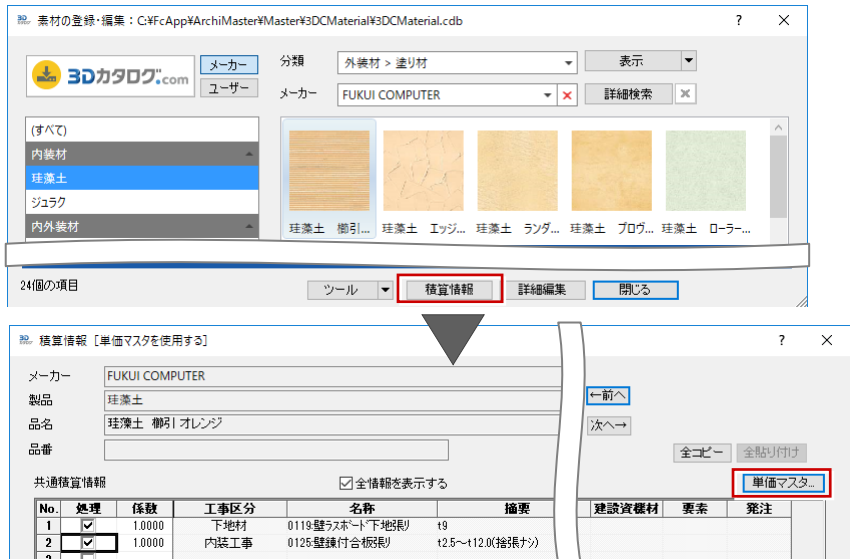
素材の登録・編集：C:¥FcApp¥ArchiMaster¥Master¥3DCMaterial¥3DCMaterial.cdb

?

3Dカタログ.com

メーカー

ユーザー

分類 外装材 > 塗り材

表示

メーカー FUKUI COMPUTER

詳細検索

(すべて)
内装材
珪藻土
ジュラク
内外装材

珪藻土 櫛引...
珪藻土 エッジ...
珪藻土 ランダ...
珪藻土 ブロヴ...
珪藻土 ローラー...

24個の項目

ツール

積算情報

詳細編集

閉じる

積算情報［単価マスタを使用する］

?

メーカー FUKUI COMPUTER
製品 珪藻土
品名 珪藻土 櫛引 オレンジ
品番

←前へ
次へ→

全コピー
全貼り付け

共通積算情報

全情報を表示する

単価マスタ...

| No. | 処理 | 係数 | 工事区分 | 名称 | 摘要 | 建設資材材 | 要素 | 発注 |
|---|---|---|---|---|---|---|---|---|
| 1 | ✓ | 1.0000 | 下地材 | 0119:壁ラスボード下地張り | t9 | | | |
| 2 | ✓ | 1.0000 | 内装工事 | 0125:壁練付合板張り | t2.5～t12.0(捨張ナシ) | | | |
| 3 | | | | | | | | |